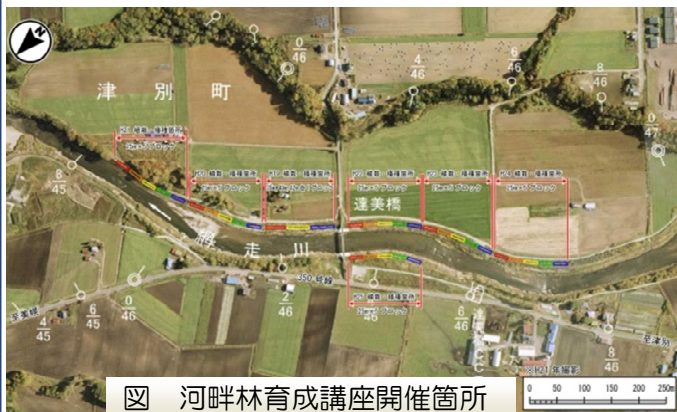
津 別 町

達美橋

網 走 川

$\frac{0}{46}$

$\frac{4}{46}$

$\frac{6}{46}$

$\frac{8}{46}$

$\frac{0}{47}$

$\frac{8}{45}$

$\frac{6}{45}$

$\frac{0}{46}$

$\frac{4}{45}$

$\frac{2}{46}$

$\frac{6}{46}$

$\frac{8}{46}$

350号線

H20 植栽・播種箇所 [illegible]ブロック

H21 植栽・播種箇所 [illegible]ブロック

H22 植栽・播種箇所 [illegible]ブロック

H23 植栽・播種箇所 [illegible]ブロック

H19 植栽・播種箇所 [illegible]ブロック

H24 植栽・播種箇所 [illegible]ブロック

H25 植栽・播種箇所 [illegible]ブロック

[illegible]

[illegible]

図 河畔林育成講座開催箇所

H21 年撮影

0 50 100 150 200 250m